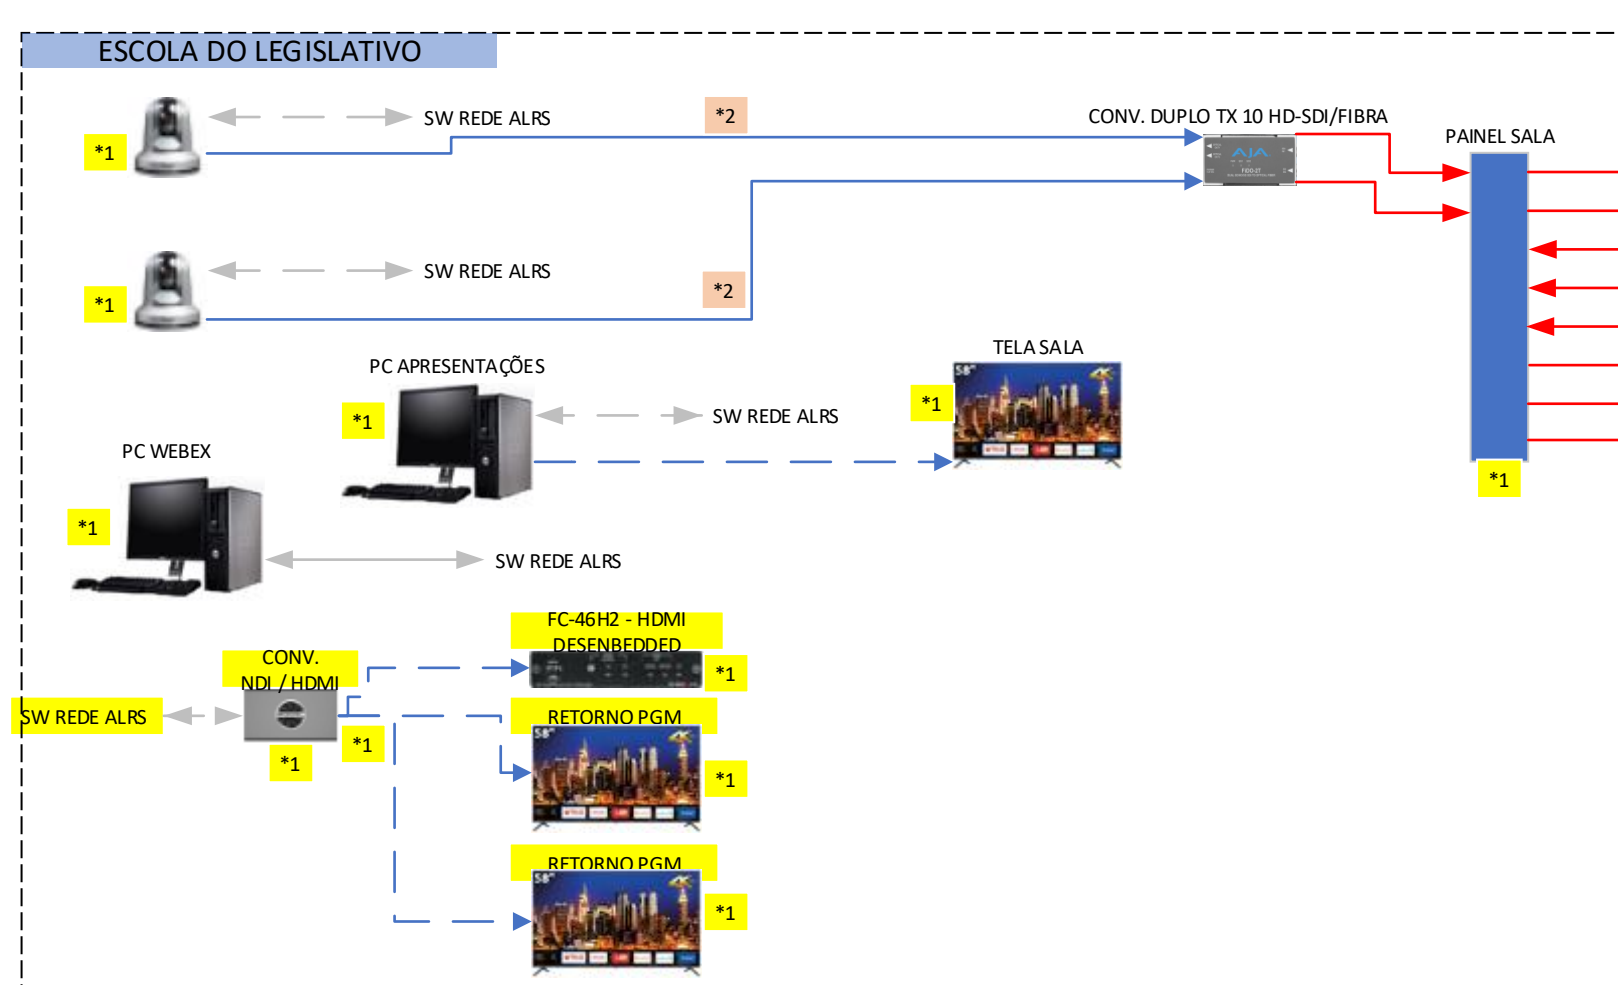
ESCOLA DO LEGISLATIVO

*1

SW REDE ALRS

*2

CONV. DUPLO TX 10 HD-SDI/FIBRA

AJA

PAINEL SALA

*1

SW REDE ALRS

*2

PC APRESENTAÇÕES

*1

SW REDE ALRS

TELA SALA

*1

58"

4K

*1

PC WEBEX

*1

SW REDE ALRS

FC-46H2 - HDMI DESENBEDDED

*1

CONV. NDI / HDMI

SW REDE ALRS

*1

*1

RETORNO PGM

58"

4K

*1

RETORNO PGM

58"

4K

*1